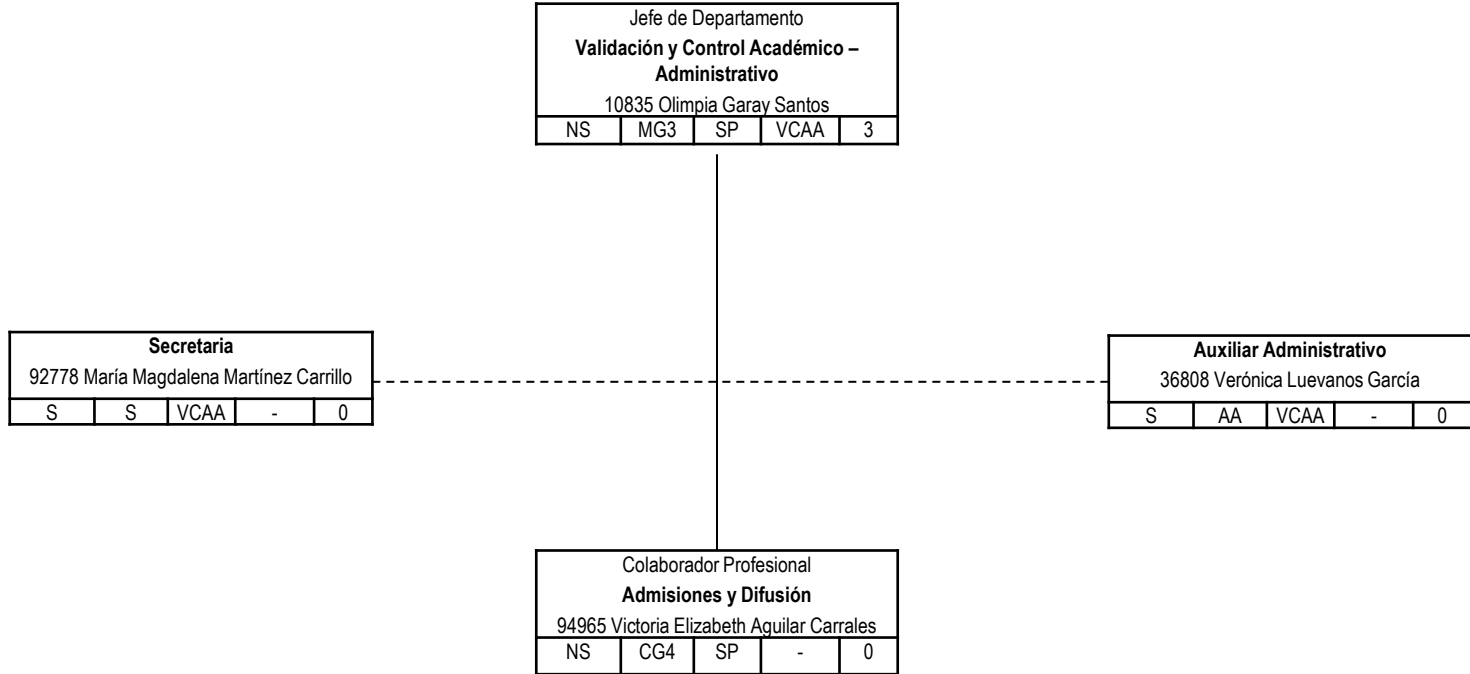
Jefe de Departamento
**Validación y Control Académico – Administrativo**
10835 Olimpia Garay Santos

| NS | MG3 | SP | VCAA | 3 |
|---|---|---|---|---|

**Secretaria**
92778 María Magdalena Martínez Carrillo

| S | S | VCAA | - | 0 |
|---|---|---|---|---|

**Auxiliar Administrativo**
36808 Verónica Luevanos García

| S | AA | VCAA | - | 0 |
|---|---|---|---|---|

Colaborador Profesional
**Admisiones y Difusión**
94965 Victoria Elizabeth Aguilar Carrales

| NS | CG4 | SP | - | 0 |
|---|---|---|---|---|